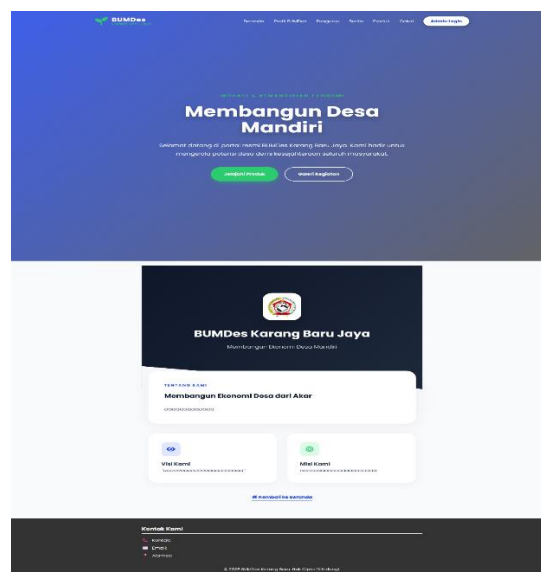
BUMDes

Beranda Profil BUMDes Pengurus Berita Produk Galeri Admin Login

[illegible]

Membangun Desa Mandiri

Selamat datang di portal resmi BUMDes Karang Baru Jaya. Kami hadir untuk mengelola potensi desa demi kesejahteraan seluruh masyarakat.

Jelajahi Produk Galeri Kegiatan

BUMDes Karang Baru Jaya

Membangun Ekonomi Desa Mandiri

TENTANG KAMI

Membangun Ekonomi Desa dari Akar

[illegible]

Visi Kami

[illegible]

Misi Kami

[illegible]

← Kembali ke Beranda

Kontak Kami

Kontak

Email

Alamat

© 2025 BUMDes Karang Baru Jaya. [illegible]